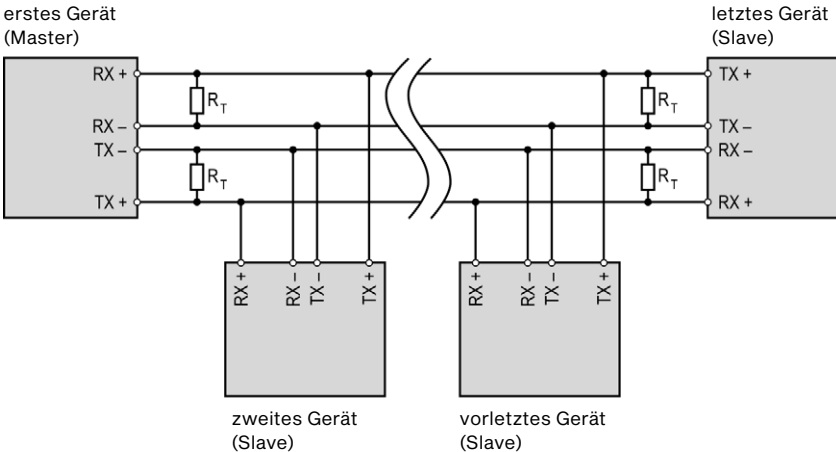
erstes Gerät
(Master)

letztes Gerät
(Slave)

RX +
RX –
TX –
TX +

$R_T$
$R_T$

$R_T$
$R_T$

TX +
TX –
RX –
RX +

RX +
RX –
TX –
TX +

RX +
RX –
TX –
TX +

zweites Gerät
(Slave)

vorletztes Gerät
(Slave)